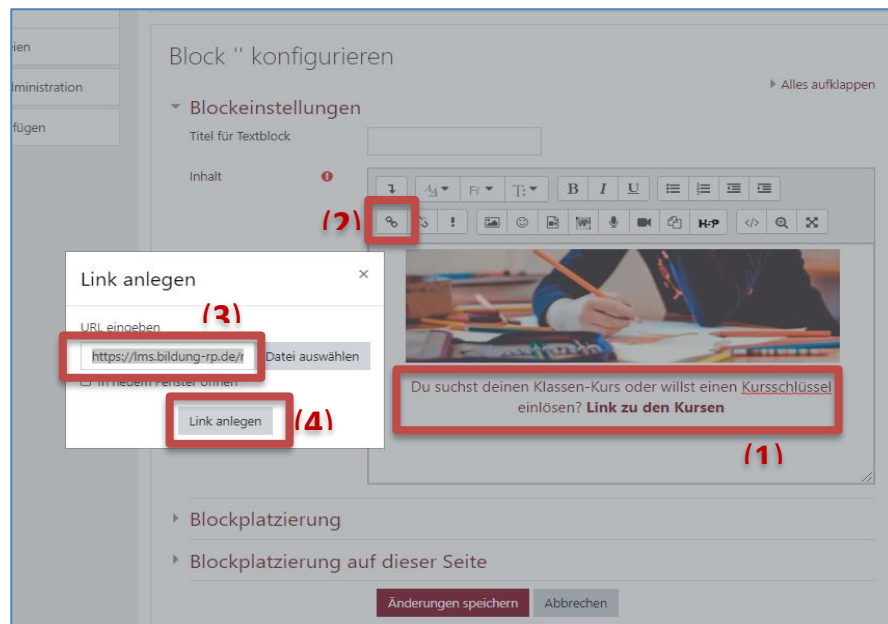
ien
lministration
fügen

Block '' konfigurieren

Alles aufklappen

Blockeinstellungen

Titel für Textblock

Inhalt

(2)

Link anlegen

×

(3)

URL eingeben

https://lms.bildung-rp.de/r

Datei auswählen

In neuem Fenster öffnen

Link anlegen

(4)

Du suchst deinen Klassen-Kurs oder willst einen Kursschlüssel einlösen? Link zu den Kursen

(1)

Blockplatzierung

Blockplatzierung auf dieser Seite

Änderungen speichern

Abbrechen